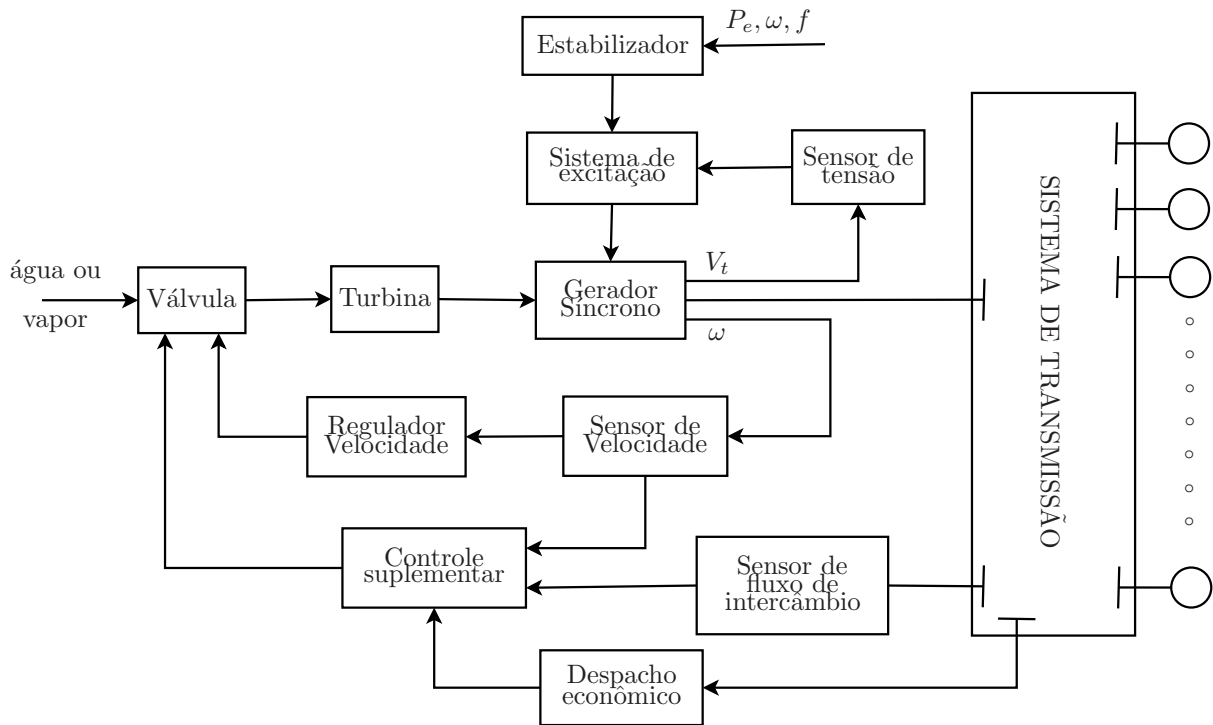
$P_e, \omega, f$

Estabilizador

Sistema de excitação

Sensor de tensão

SISTEMA DE TRANSMISSÃO

água ou vapor

Válvula

Turbina

Gerador Síncrono

$V_t$

$\omega$

Regulador Velocidade

Sensor de Velocidade

Controle suplementar

Sensor de fluxo de intercâmbio

Despacho econômico